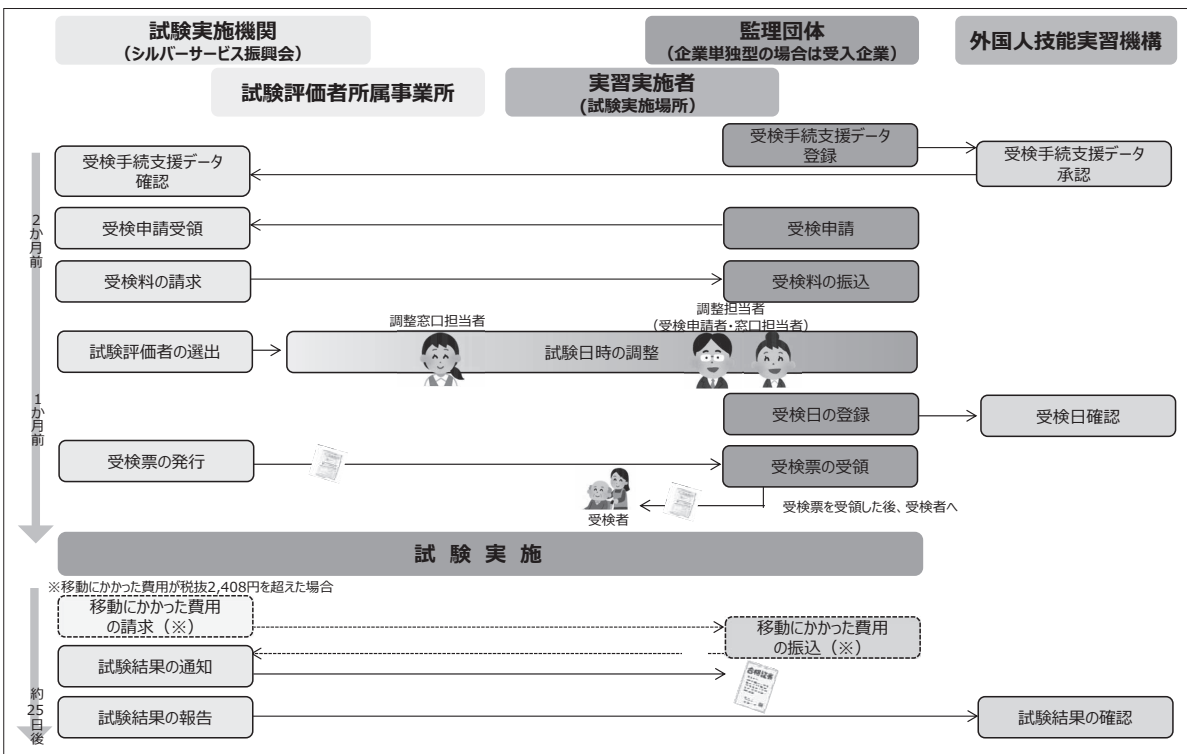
試験実施機関
（シルバーサービス振興会）

監理団体
（企業単独型の場合は受入企業）

外国人技能実習機構

試験評価者所属事業所

実習実施者
（試験実施場所）

受検手続支援データ登録

受検手続支援データ確認

受検手続支援データ承認

2か月前

受検申請受領

受検申請

受検料の請求

受検料の振込

調整窓口担当者

調整担当者
（受検申請者・窓口担当者）

試験評価者の選出

試験日時の調整

1か月前

受検日の登録

受検日確認

受検票の発行

受検票の受領

受検者

受検票を受領した後、受検者へ

試 験 実 施

※移動にかかった費用が税抜2,408円を超えた場合

移動にかかった費用の請求（※）

移動にかかった費用の振込（※）

試験結果の通知

合格証書

約25日後

試験結果の報告

試験結果の確認